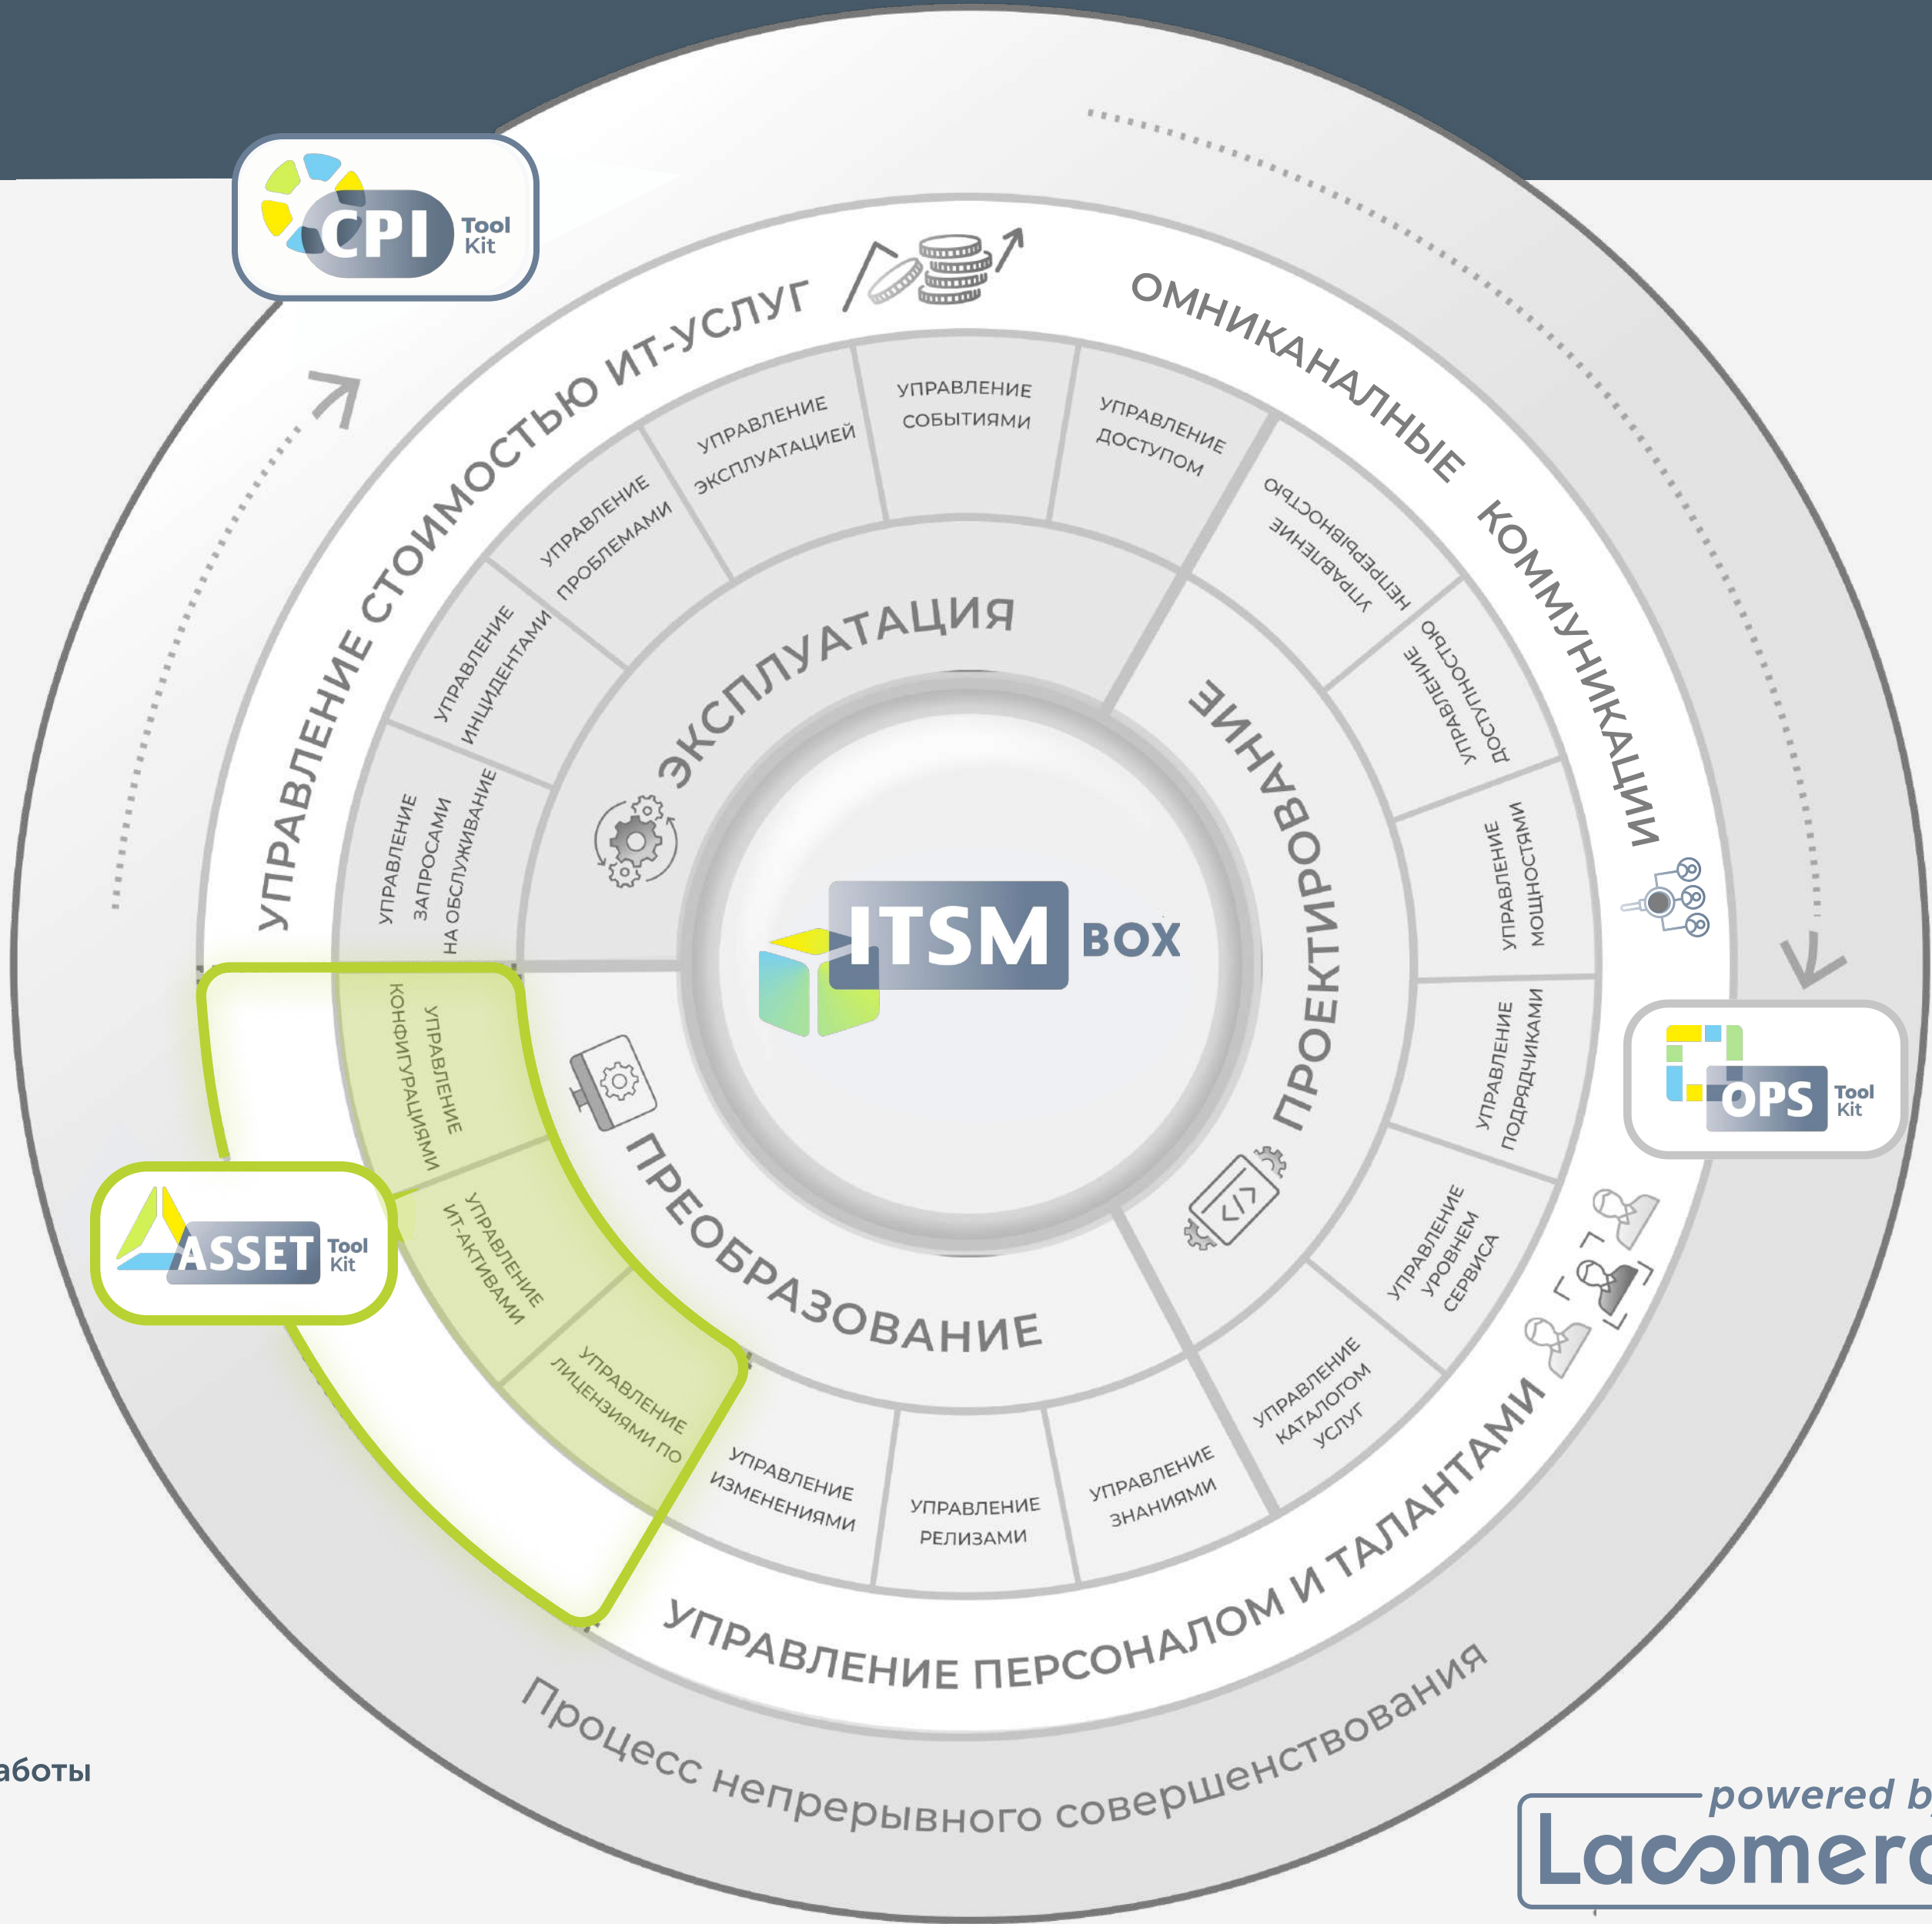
CPI Tool Kit

УПРАВЛЕНИЕ СТОИМОСТЬЮ ИТ-УСЛУГ

ОМНИКАНАЛНЫЕ КОММУНИКАЦИИ

УПРАВЛЕНИЕ СОБЫТИЯМИ

УПРАВЛЕНИЕ ДОСТУПОМ

УПРАВЛЕНИЕ ЭКСПЛУАТАЦИЕЙ

УПРАВЛЕНИЕ ПРОБЛЕМАМИ

УПРАВЛЕНИЕ ИНЦИДЕНТАМИ

УПРАВЛЕНИЕ ЗАПРОСАМИ НА ОБСЛУЖИВАНИЕ

УПРАВЛЕНИЕ НЕПРЕРЫВНОСТЬЮ

УПРАВЛЕНИЕ ДОСТУПНОСТЬЮ

УПРАВЛЕНИЕ МОЩНОСТЯМИ

УПРАВЛЕНИЕ ПОДРЯДЧИКАМИ

УПРАВЛЕНИЕ УРОВНЕМ СЕРВИСА

УПРАВЛЕНИЕ КАТАЛОГОМ УСЛУГ

УПРАВЛЕНИЕ ЗНАНИЯМИ

УПРАВЛЕНИЕ РЕЛИЗАМИ

УПРАВЛЕНИЕ ИЗМЕНЕНИЯМИ

УПРАВЛЕНИЕ ЛИЦЕНЗИЯМИ ПО

УПРАВЛЕНИЕ ИТ-АКТИВАМИ

УПРАВЛЕНИЕ КОНФИГУРАЦИЯМИ

ЭКСПЛУАТАЦИЯ

ПРОЕКТИРОВАНИЕ

ПРЕОБРАЗОВАНИЕ

ITSM BOX

OPS Tool Kit

ASSET Tool Kit

УПРАВЛЕНИЕ ПЕРСОНАЛОМ И ТАЛАНТАМИ

Процесс непрерывного совершенствования

аботы

powered by Lacmera